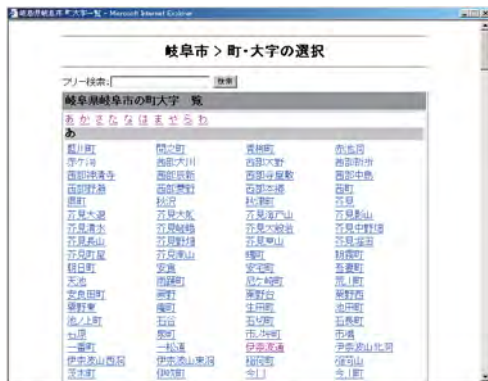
岐阜県岐阜市 町大字一覧 - Microsoft Internet Explorer

岐阜市 > 町・大字の選択

フリー検索: 検索

岐阜県岐阜市の町大字一覧

あ か さ た な は ま や ら わ

あ

| 藍川町 | 間之町 | 青柳町 | 赤也町 |
|---|---|---|---|
| 茜ヶ丘 | 西部大川 | 西部大野 | 西部町付 |
| 西部神青寺 | 西部呂新 | 西部寺屋敷 | 西部中島 |
| 西部野瀬 | 西部野田 | 西部本郷 | 西町 |
| 旭町 | 秋沢 | 秋沢町 | 芥見 |
| 芥見大洞 | 芥見大船 | 芥見海戸山 | 芥見影山 |
| 芥見清水 | 芥見城跡 | 芥見大般若 | 芥見中野洞 |
| 芥見長山 | 芥見野畑 | 芥見東山 | 芥見堀田 |
| 芥見町屋 | 芥見南山 | 朝倉町 | 朝霧町 |
| 朝日町 | 安食 | 安食町 | 吾妻町 |
| 天池 | 雨屋町 | 厚見 | 荒川町 |
| 安良田町 | 栗町 | 栗野台 | 栗野西 |
| 栗野東 | 池町 | 生田町 | 池田町 |
| 池ノ上町 | 石谷 | 石長町 | 石長町 |
| 石川 | 泉町 | 市ノ坪町 | 市橋 |
| 一番町 | 一松道 | 伊奈波通 | 伊奈波山北司 |
| 伊奈波山西辺 | 伊奈波山東辺 | 稲荷町 | 稲荷山 |
| 茨木町 | 伊勢町 | 今川 | 今小町 |